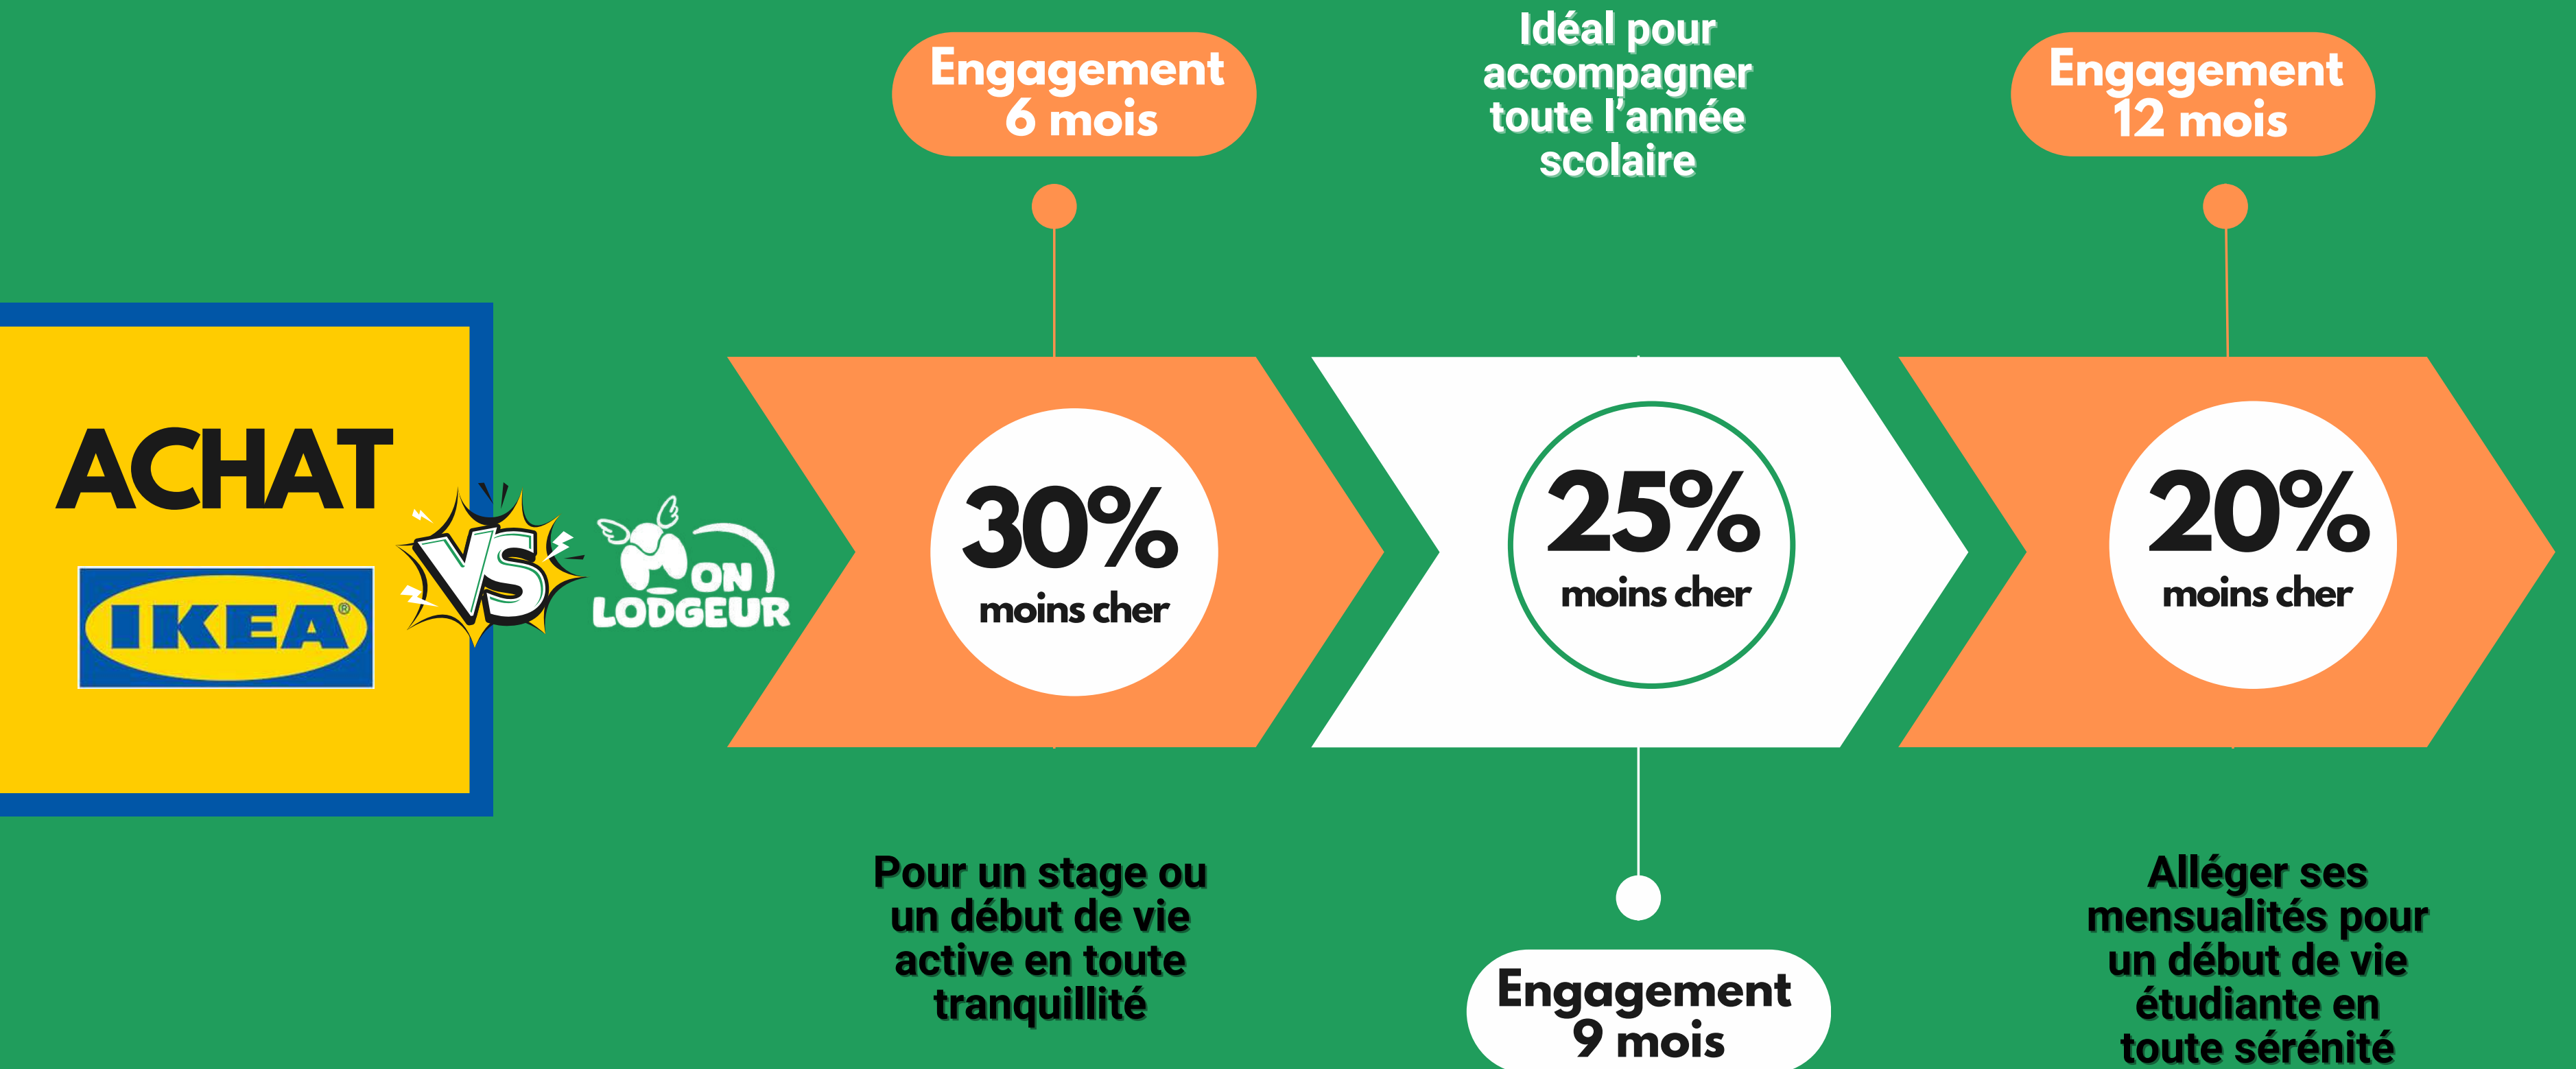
Engagement 6 mois

Idéal pour accompagner toute l'année scolaire

Engagement 12 mois

ACHAT

IKEA®

VS

MON LODGEUR

30% moins cher

25% moins cher

20% moins cher

Pour un stage ou un début de vie active en toute tranquillité

Engagement 9 mois

Alléger ses mensualités pour un début de vie étudiante en toute sérénité